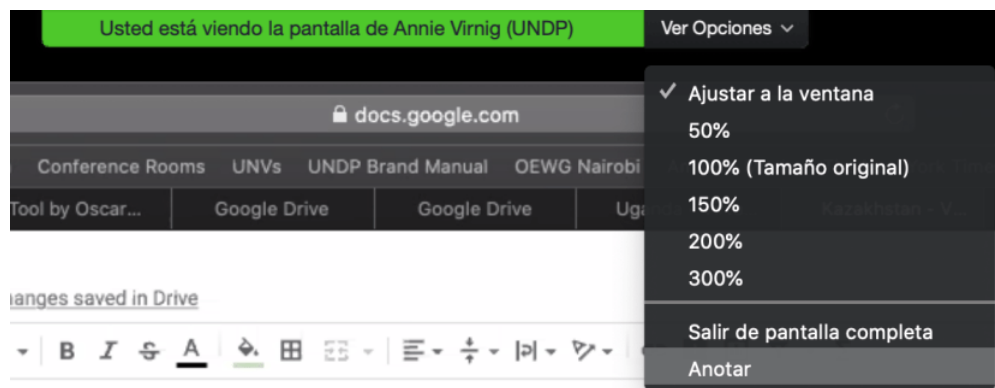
Usted está viendo la pantalla de Annie Virnig (UNDP)

Ver Opciones

docs.google.com

Conference Rooms UNVs UNDP Brand Manual OEWG Nairobi

Tool by Oscar... Google Drive Google Drive Ug

hanges saved in Drive

B I S A

✓ Ajustar a la ventana
50%
100% (Tamaño original)
150%
200%
300%
Salir de pantalla completa
Anotar